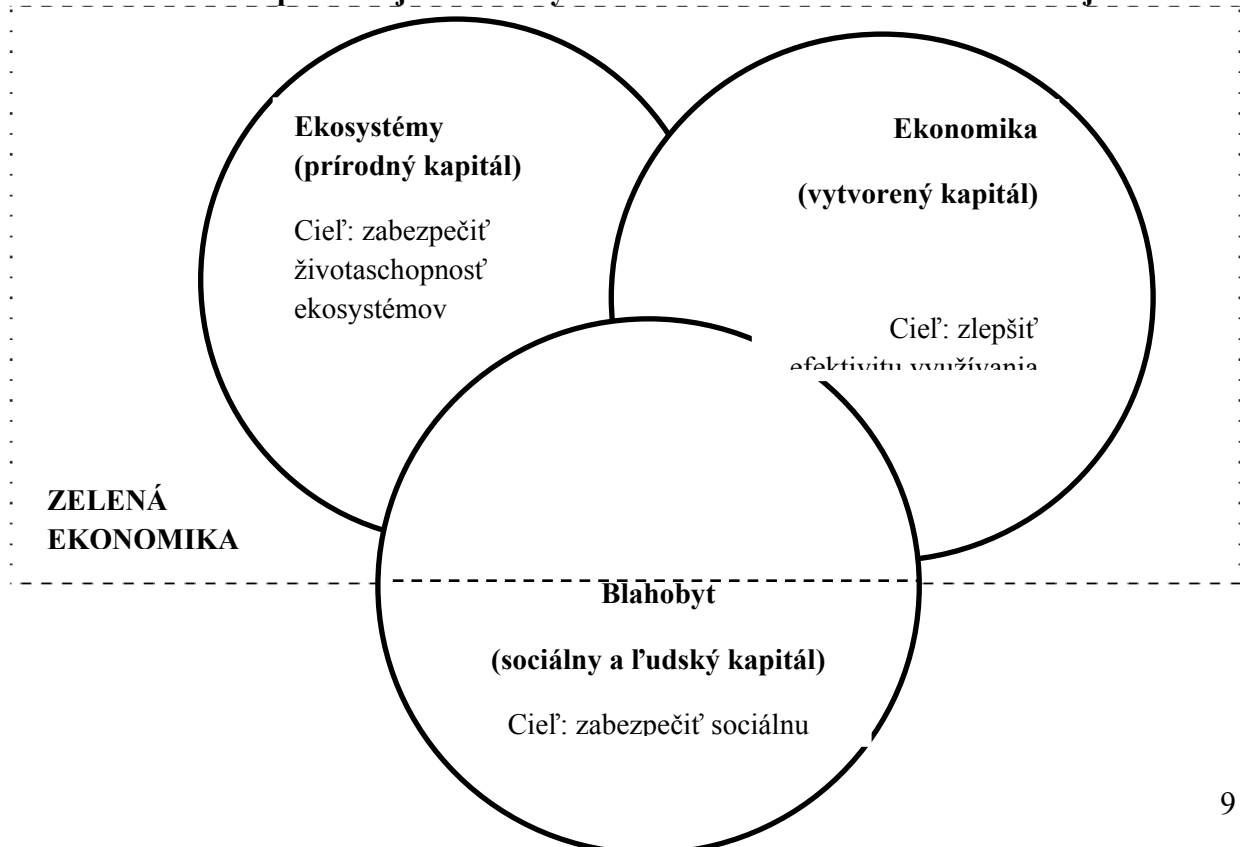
Ekosystémy (prírodný kapitál)

Cieľ: zabezpečiť životaschopnosť ekosystémov

Ekonomika

(vytvorený kapitál)

Cieľ: zlepšiť efektivitu využívania

ZELENÁ EKONOMIKA

Blahobyt

(sociálny a ľudský kapitál)

Cieľ: zabezpečiť sociálnu

9